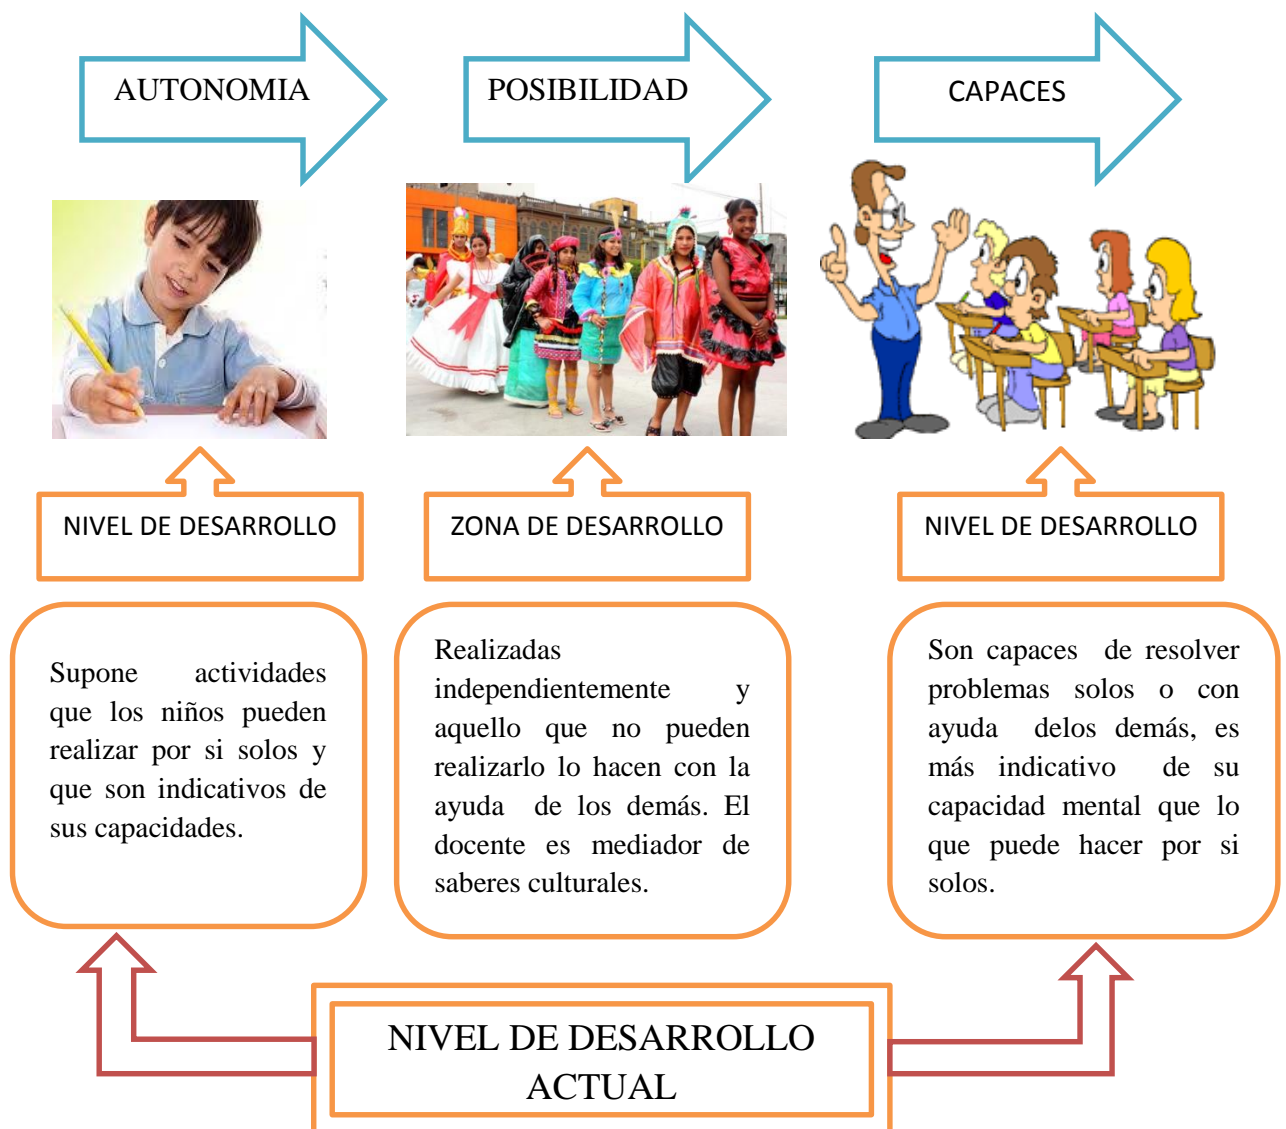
AUTONOMIA

POSIBILIDAD

CAPACES

NIVEL DE DESARROLLO

ZONA DE DESARROLLO

NIVEL DE DESARROLLO

Supone actividades que los niños pueden realizar por si solos y que son indicativos de sus capacidades.

Realizadas independientemente y aquello que no pueden realizarlo lo hacen con la ayuda de los demás. El docente es mediador de saberes culturales.

Son capaces de resolver problemas solos o con ayuda delos demás, es más indicativo de su capacidad mental que lo que puede hacer por si solos.

NIVEL DE DESARROLLO ACTUAL